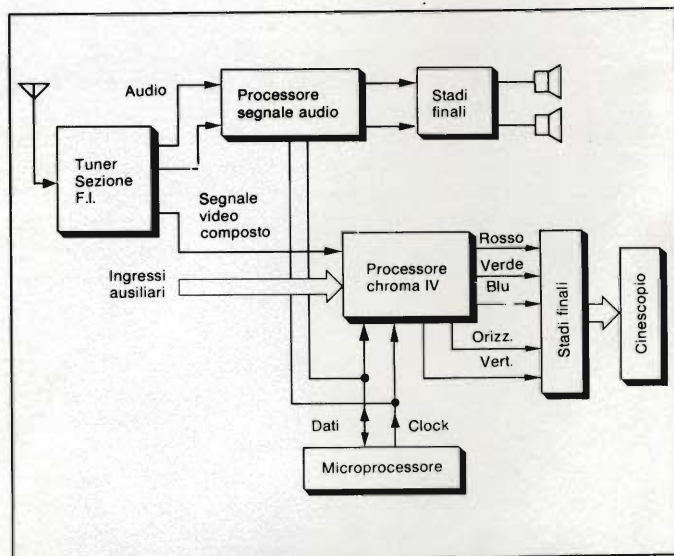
Audio

Processore segnale audio

Stadi finali

Tuner Sezione F.I.

Segnale video composto

Ingressi ausiliari

Processore chroma IV

Rosso

Verde

Blu

Orizz.

Vert.

Stadi finali

Cinescopio

Dati

Clock

Microprocessore